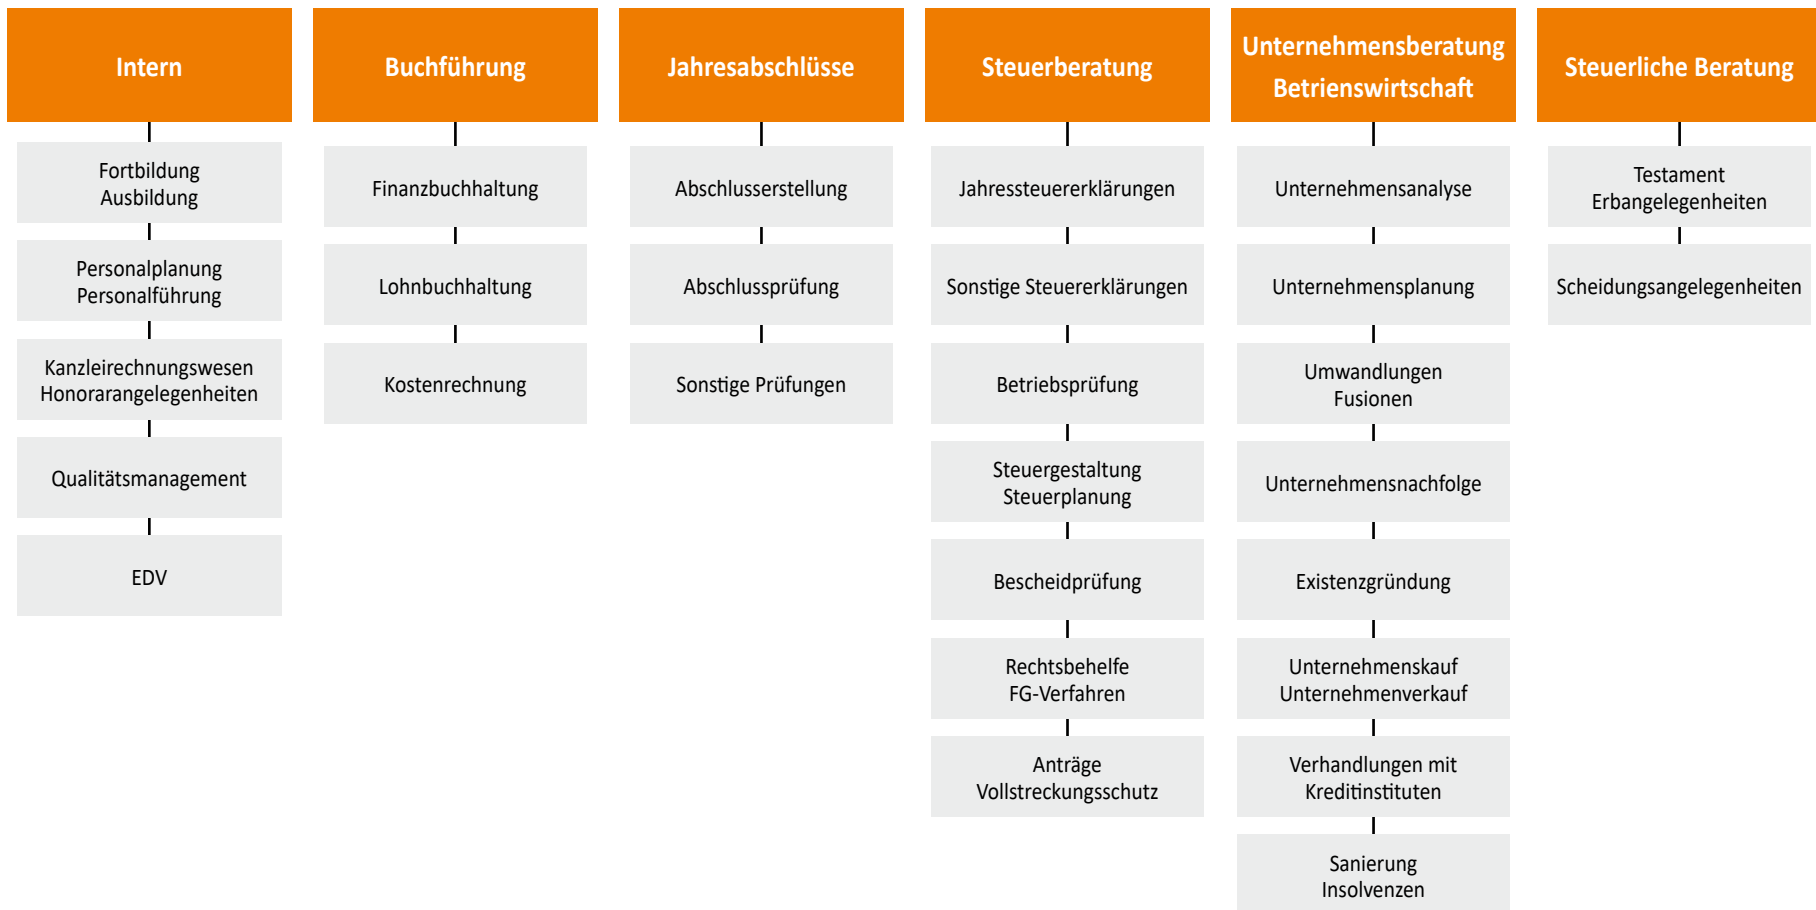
Intern

Fortbildung
Ausbildung

Personalplanung
Personalführung

Kanzleirechnungswesen
Honorarangelegenheiten

Qualitätsmanagement

EDV

Buchführung

Finanzbuchhaltung

Lohnbuchhaltung

Kostenrechnung

Jahresabschlüsse

Abschlusserstellung

Abschlussprüfung

Sonstige Prüfungen

Steuerberatung

Jahressteuererklärungen

Sonstige Steuererklärungen

Betriebsprüfung

Steuergestaltung
Steuerplanung

Bescheidprüfung

Rechtsbehelfe
FG-Verfahren

Anträge
Vollstreckungsschutz

Unternehmensberatung
Betrienswirtschaft

Unternehmensanalyse

Unternehmensplanung

Umwandlungen
Fusionen

Unternehmensnachfolge

Existenzgründung

Unternehmenskauf
Unternehmenverkauf

Verhandlungen mit
Kreditinstituten

Sanierung
Insolvenzen

Steuerliche Beratung

Testament
Erbangelegenheiten

Scheidungsangelegenheiten